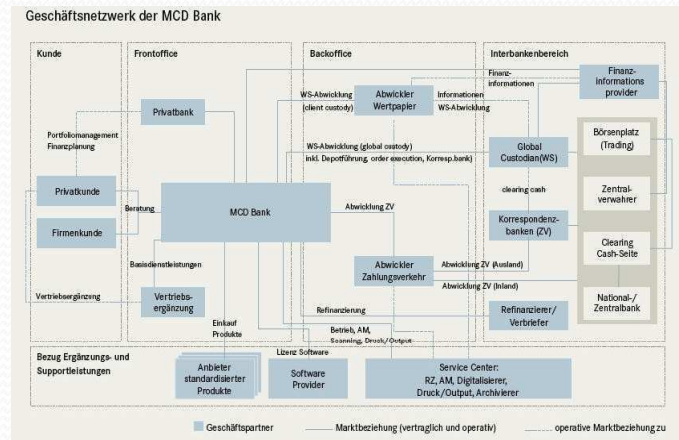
Geschäftsnetzwerk der MCD Bank

Kunde

Frontoffice

Backoffice

Interbankenbereich

Privatbank

Portfoliomanagement
Finanzplanung

Privatkunde

Firmenkunde

Beratung

MCD Bank

Basisdienstleistungen

Vertriebsergänzung

Vertriebsergänzung

Einkauf
Produkte

WS-Abwicklung
(client custody)

Abwickler
Wertpapier

Finanzinformationen

Informationen
WS-Abwicklung

Finanzinformations
provider

WS-Abwicklung (global custody)
inkl. Depotführung, order execution, Koresp.bank)

Global
Custodian(WS)

Börsenplatz
(Trading)

clearing cash

Zentralverwahrer

Abwicklung ZV

Korrespondenzbanken (ZV)

Clearing
Cash-Seite

Abwickler
Zahlungsverkehr

Abwicklung ZV (Ausland)

Abwicklung ZV (Inland)

National-/
Zentralbank

Refinanzierung

Refinanzierer/
Verbriefer

Betrieb, AM,
Scanning, Druck/Output

Lizenz Software

Bezug Ergänzungs- und
Supportleistungen

Anbieter
standardisierter
Produkte

Software
Provider

Service Center:
RZ, AM, Digitalisierer,
Druck/Output, Archivierer

Geschäftspartner

Marktbeziehung (vertraglich und operativ)

operative Marktbeziehung zu